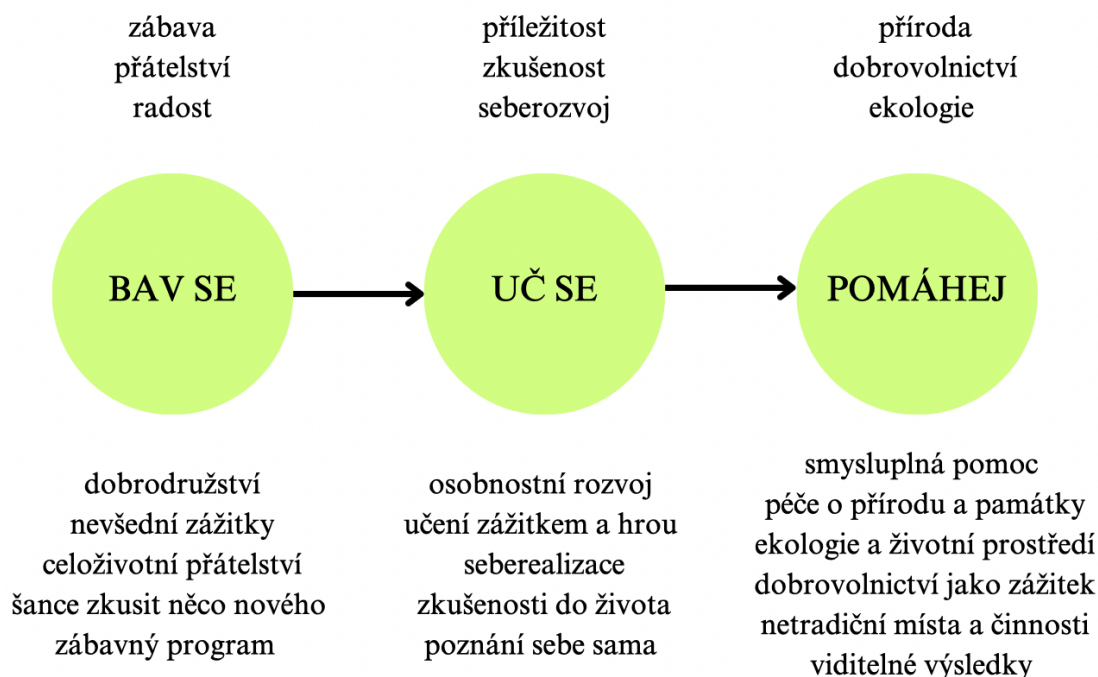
zábava
přátelství
radost

BAV SE

dobrodružství
nevšední zážitky
celoživotní přátelství
šance zkusit něco nového
zábavný program

příležitost
zkušenost
seberozvoj

UČ SE

osobnostní rozvoj
učení zážitkem a hrou
seberealizace
zkušenosti do života
poznání sebe sama

příroda
dobrovolnictví
ekologie

POMÁHEJ

smysluplná pomoc
péče o přírodu a památky
ekologie a životní prostředí
dobrovolnictví jako zážitek
netradiční místa a činnosti
viditelné výsledky